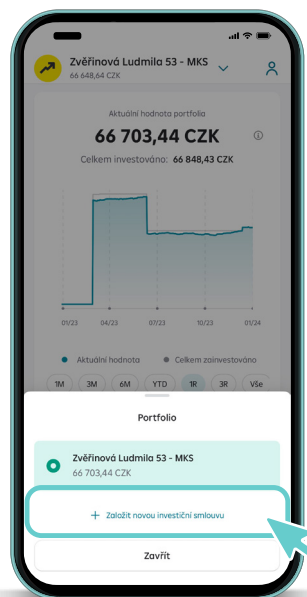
Zvěřinová Ludmila 53 - MKS
66 648,64 CZK

Aktuální hodnota portfolia
66 703,44 CZK
Celkem investováno: 66 848,43 CZK

01/23
04/23
07/23
10/23
01/24

Aktuální hodnota
Celkem zainvestováno

1M
3M
6M
YTD
1R
3R
Vše

Portfolio

Zvěřinová Ludmila 53 - MKS
66 703,44 CZK

+ Založit novou investiční smlouvu

Zavřít